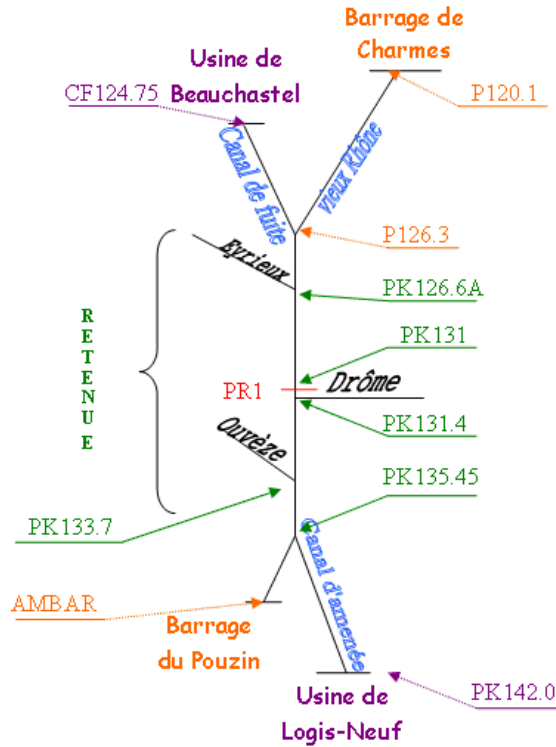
Barrage de Charmes

Usine de Beauchastel

CF124.75

P120.1

Canal de fuite

Vieux Rhône

P126.3

Eyrieux

PK126.6A

RETENUE

PK131

PR1

Drôme

PK131.4

Ouvèze

PK135.45

PK133.7

Canal d'amenée

AMBAR

Barrage du Pouzin

Usine de Logis-Neuf

PK142.0